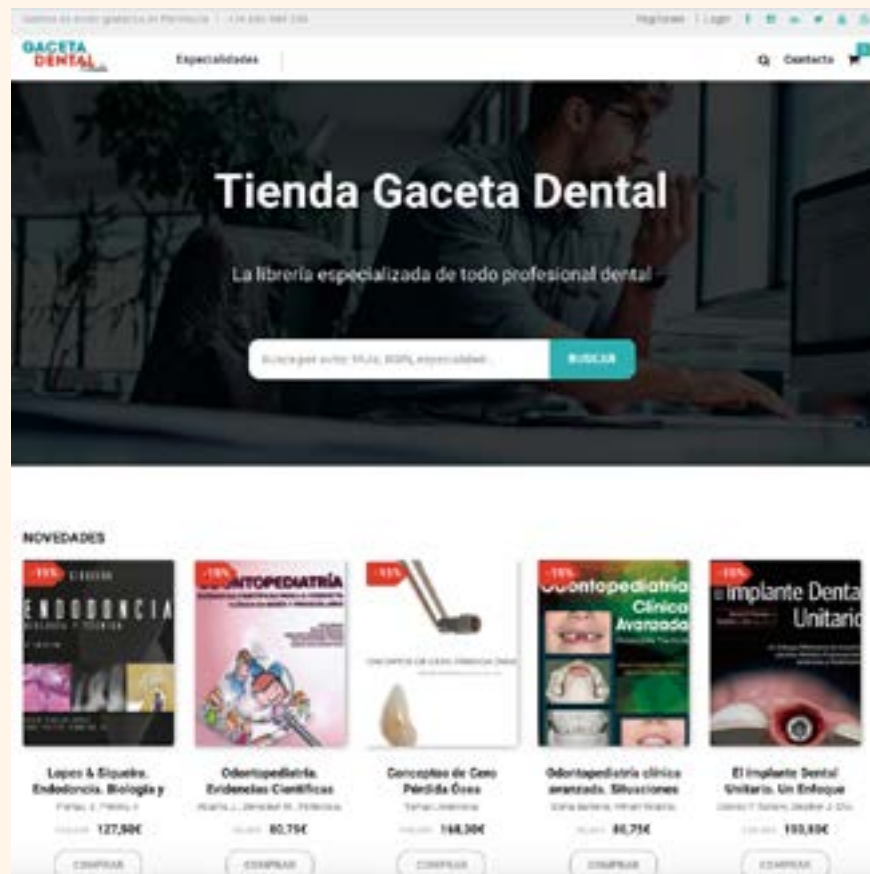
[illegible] | +34 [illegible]    Registrate | Login

GACETA DENTAL

Especialidades

Contacto

Tienda Gaceta Dental

La librería especializada de todo profesional dental

Busca por autor, título, ISBN, especialidad...    BUSCAR

NOVEDADES

-15%
ENDODONCIA

Lopes & Siqueira. Endodoncia. Biología y
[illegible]
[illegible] 127,50€
COMPRAR

-15%
ODONTOPEDIATRÍA

Odontopediatría. Evidencias Científicas
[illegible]
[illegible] 80,75€
COMPRAR

-15%

Conceptos de Cero Pérdida Ósea
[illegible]
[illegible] 168,30€
COMPRAR

-15%
Odontopediatría Clínica Avanzada

Odontopediatría clínica avanzada. Situaciones
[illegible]
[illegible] 80,75€
COMPRAR

-15%
Implante Dental Unitario

El Implante Dental Unitario. Un Enfoque
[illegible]
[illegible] 193,80€
COMPRAR